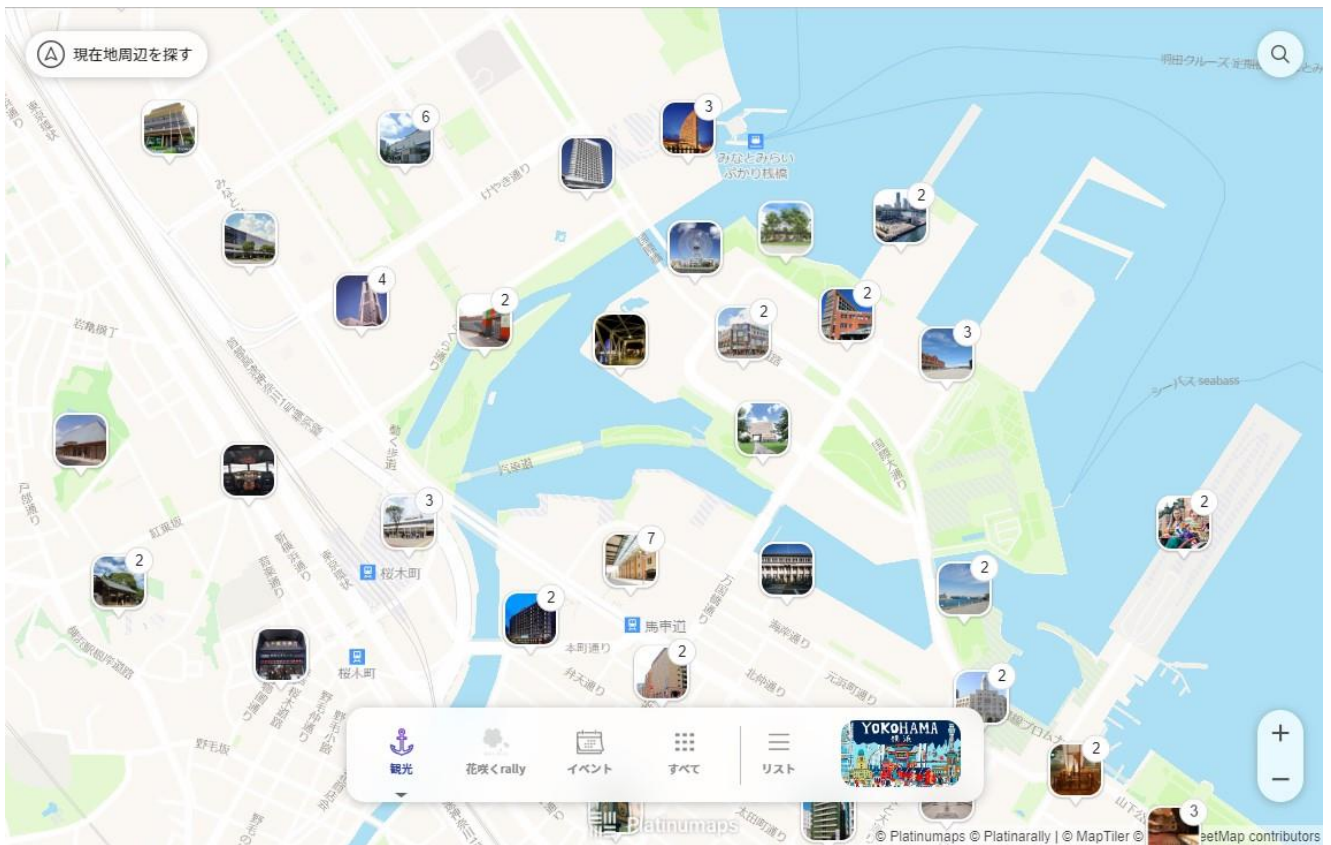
現在地周辺を探す

6
3
2
4
2
2
2
3
3
2
7
2
2
2
2
2
2
3

みなとみらい
ぷかり桟橋
けやき通り
岩亀横丁
動く歩道
汽車道
桜木町
馬車道
本町通り
弁天通り
北仲通り
元浜町通り
海岸通り
万国橋通り
紅葉坂
野毛坂
シーバス seabass

観光
花咲くrally
イベント
すべて
リスト
YOKOHAMA 横浜

Platinumaps
© Platinumaps © Platinarally | © MapTiler © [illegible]etMap contributors